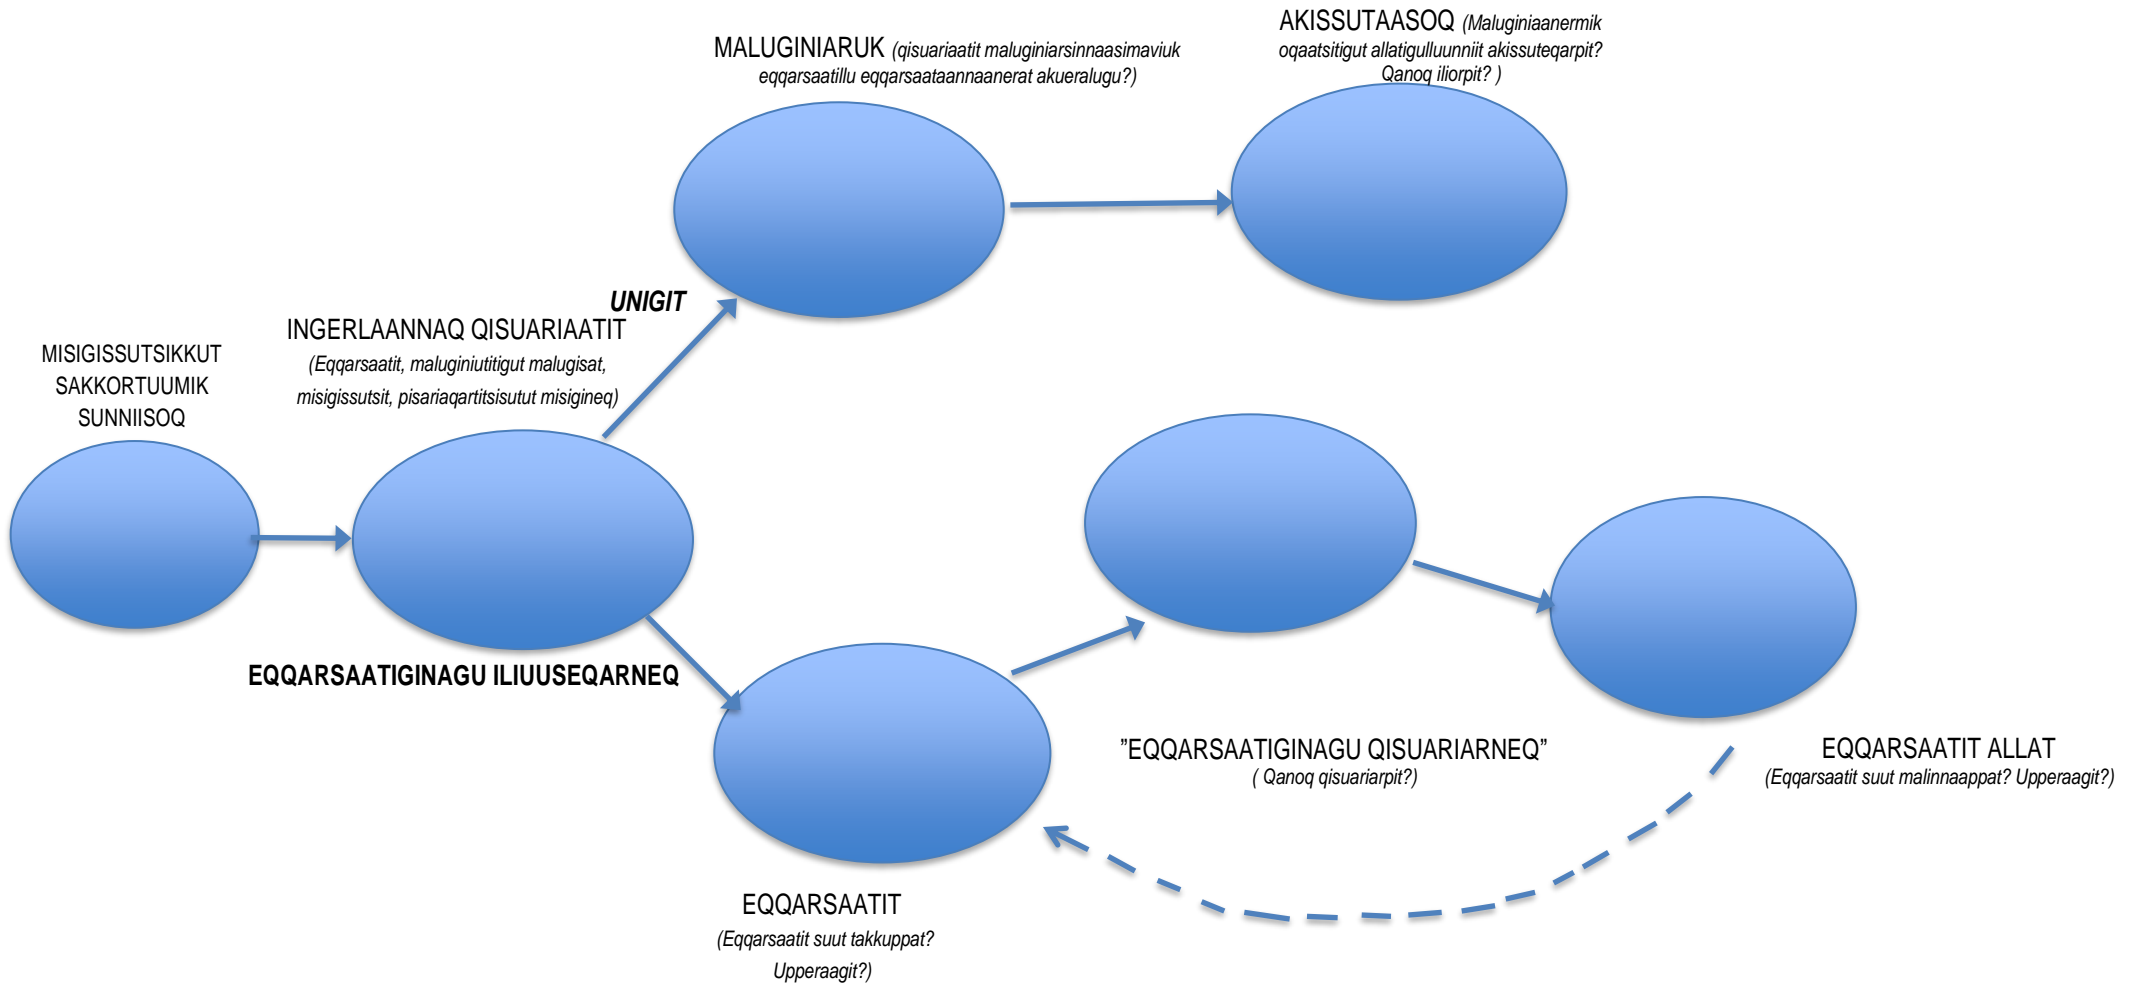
MALUGINIARUK (qisuariaatit maluginiarsinnaasimaviuk eqqarsaatillu eqqarsaataannaanerat akueralugu?)

AKISSUTAASOQ (Maluginiaanermik oqaatsitigut allatigulluunniit akissuteqarpit? Qanoq iliorpit? )

UNIGIT

INGERLAANNAQ QISUARIAATIT
(Eqqarsaatit, maluginiutitigut malugisat, misigissutsit, pisariaqartitsisutut misigineq)

MISIGISSUTSIKKUT SAKKORTUUMIK SUNNIISOQ

EQQARSAATIGINAGU ILIUUSEQARNEQ

"EQQARSAATIGINAGU QISUARIARNEQ"
( Qanoq qisuariarpit?)

EQQARSAATIT ALLAT
(Eqqarsaatit suut malinnaappat? Upperaagit?)

EQQARSAATIT
(Eqqarsaatit suut takkuppat? Upperaagit?)